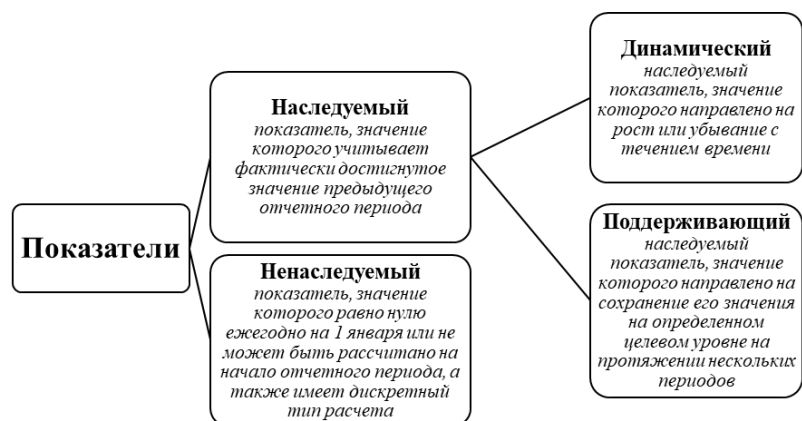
Показатели

Наследуемый
показатель, значение которого учитывает фактически достигнутое значение предыдущего отчетного периода

Ненаследуемый
показатель, значение которого равно нулю ежегодно на 1 января или не может быть рассчитано на начало отчетного периода, а также имеет дискретный тип расчета

Динамический
наследуемый показатель, значение которого направлено на рост или убывание с течением времени

Поддерживающий
наследуемый показатель, значение которого направлено на сохранение его значения на определенном целевом уровне на протяжении нескольких периодов